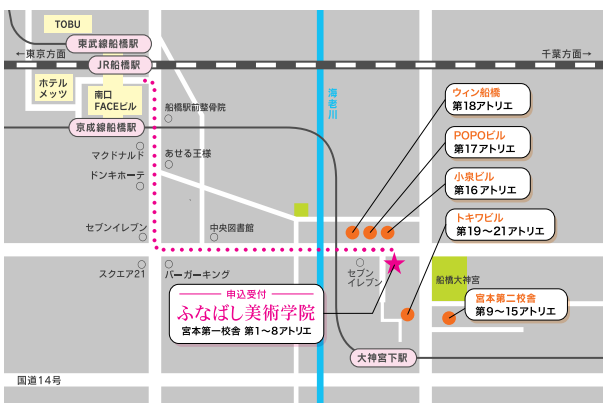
TOBU
東武線船橋駅
←東京方面
千葉方面→
JR船橋駅
ホテルメッツ
南口FACEビル
京成線船橋駅
船橋駅前警察
海老川
ウィン船橋
第18アトリエ
POPOビル
第17アトリエ
小泉ビル
第16アトリエ
トキワビル
第19～21アトリエ
マクドナルド
あせる王様
ドンキホーテ
セブンイレブン
中央図書館
スクエア21
バーガーキング
セブンイレブン
船橋大神宮
宮本第二校舎
第9～15アトリエ
申込受付
ふなばし美術学院
宮本第一校舎 第1～8アトリエ
大神宮下駅
国道14号